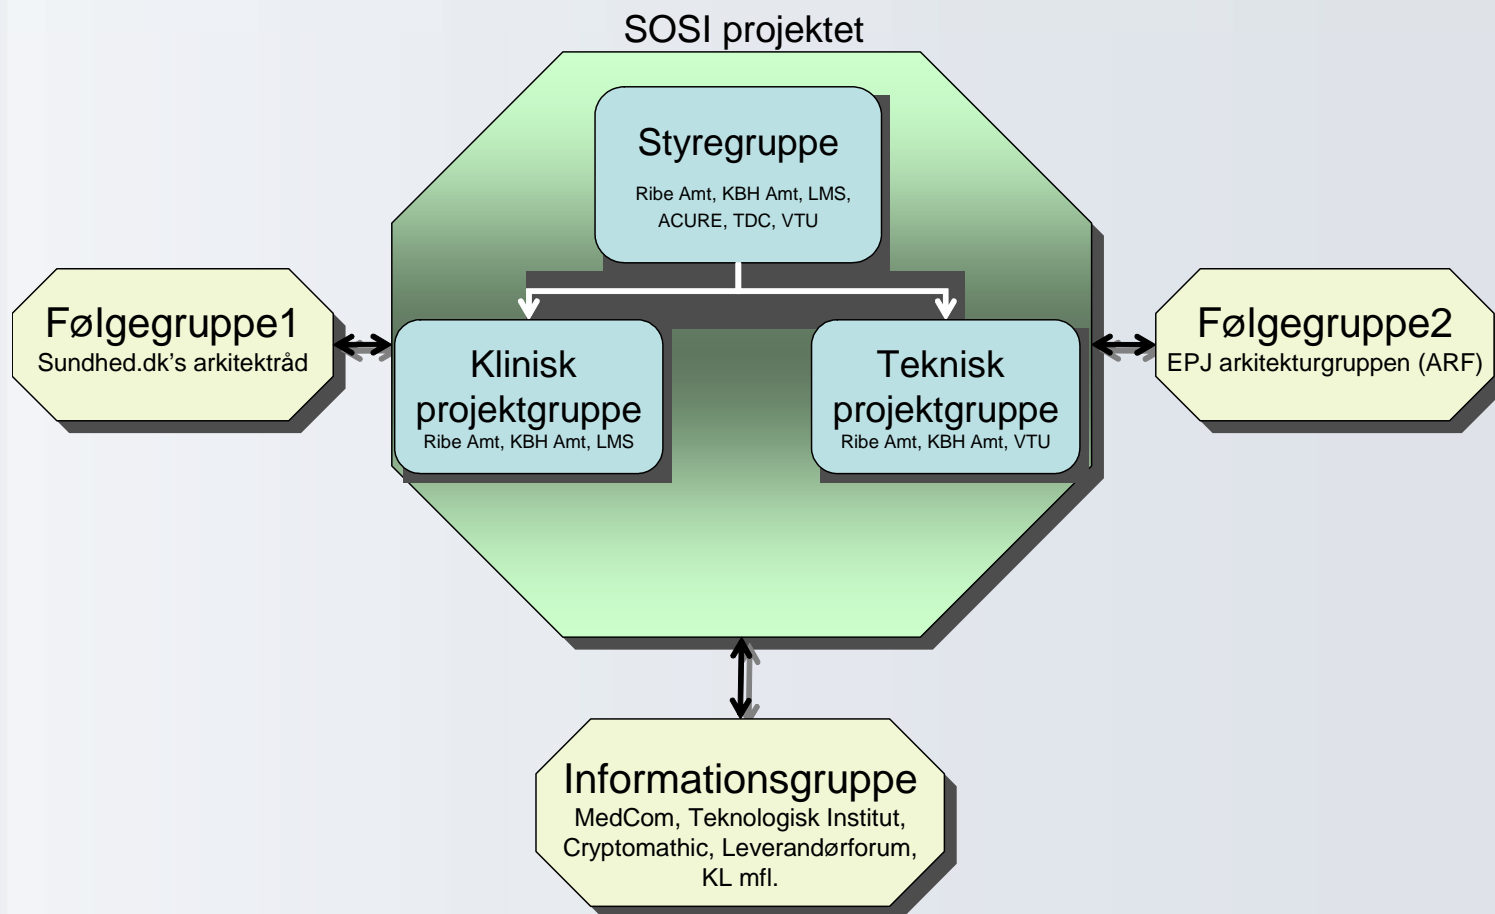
SOSI projektet

Styregruppe
Ribe Amt, KBH Amt, LMS, ACURE, TDC, VTU

Følgegruppe1
Sundhed.dk's arkitektråd

Klinisk projektgruppe
Ribe Amt, KBH Amt, LMS

Teknisk projektgruppe
Ribe Amt, KBH Amt, VTU

Følgegruppe2
EPJ arkitekturgruppen (ARF)

Informationsgruppe
MedCom, Teknologisk Institut, Cryptomathic, Leverandørforum, KL mfl.